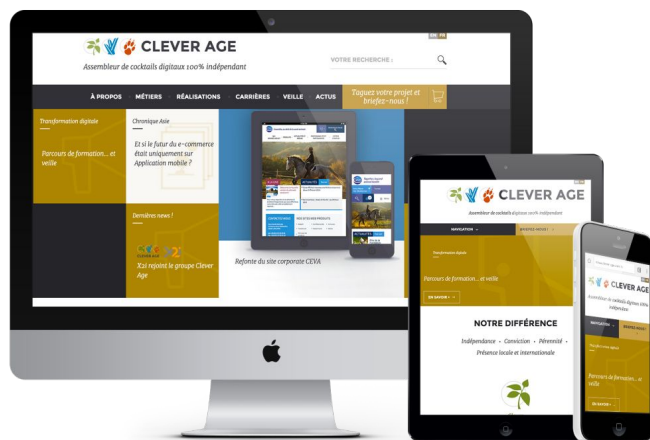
CLEVER AGE

Assembleur de cocktails digitaux 100% indépendant

VOTRE RECHERCHE :

À PROPOS MÉTIERS RÉALISATIONS CARRIÈRES VEILLE ACTUS

Taguez votre projet et briefez-nous !

Transformation digitale

Parcours de formation... et veille

Chronique Asie

Et si le futur du e-commerce était uniquement sur Application mobile ?

Dernières news !

X2i rejoint le groupe Clever Age

Refonte du site corporate CEVA

CLEVER AGE

Assembleur de cocktails digitaux 100% indépendant

NAVIGATION

BRIEFEZ-NOUS !

Transformation digitale

Parcours de formation... et veille

EN SAVOIR +

NOTRE DIFFÉRENCE

Indépendance • Conviction • Pérennité • Présence locale et internationale

CLEVER AGE

Assembleur de cocktails digitaux 100% indépendant

NAVIGATION

BRIEFEZ-NOUS !

Transformation digitale

Parcours de formation... et veille

EN SAVOIR +